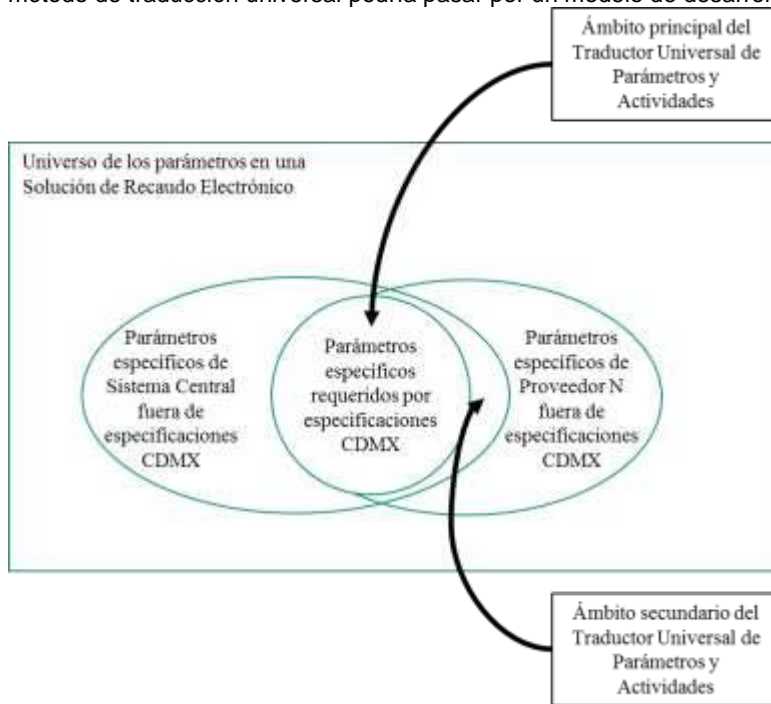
método de traducción universal podría pasar por un modelo de desarro

Ámbito principal del Traductor Universal de Parámetros y Actividades

Universo de los parámetros en una Solución de Recaudo Electrónico

Parámetros específicos de Sistema Central fuera de especificaciones CDMX

Parámetros específicos requeridos por especificaciones CDMX

Parámetros específicos de Proveedor N fuera de especificaciones CDMX

Ámbito secundario del Traductor Universal de Parámetros y Actividades